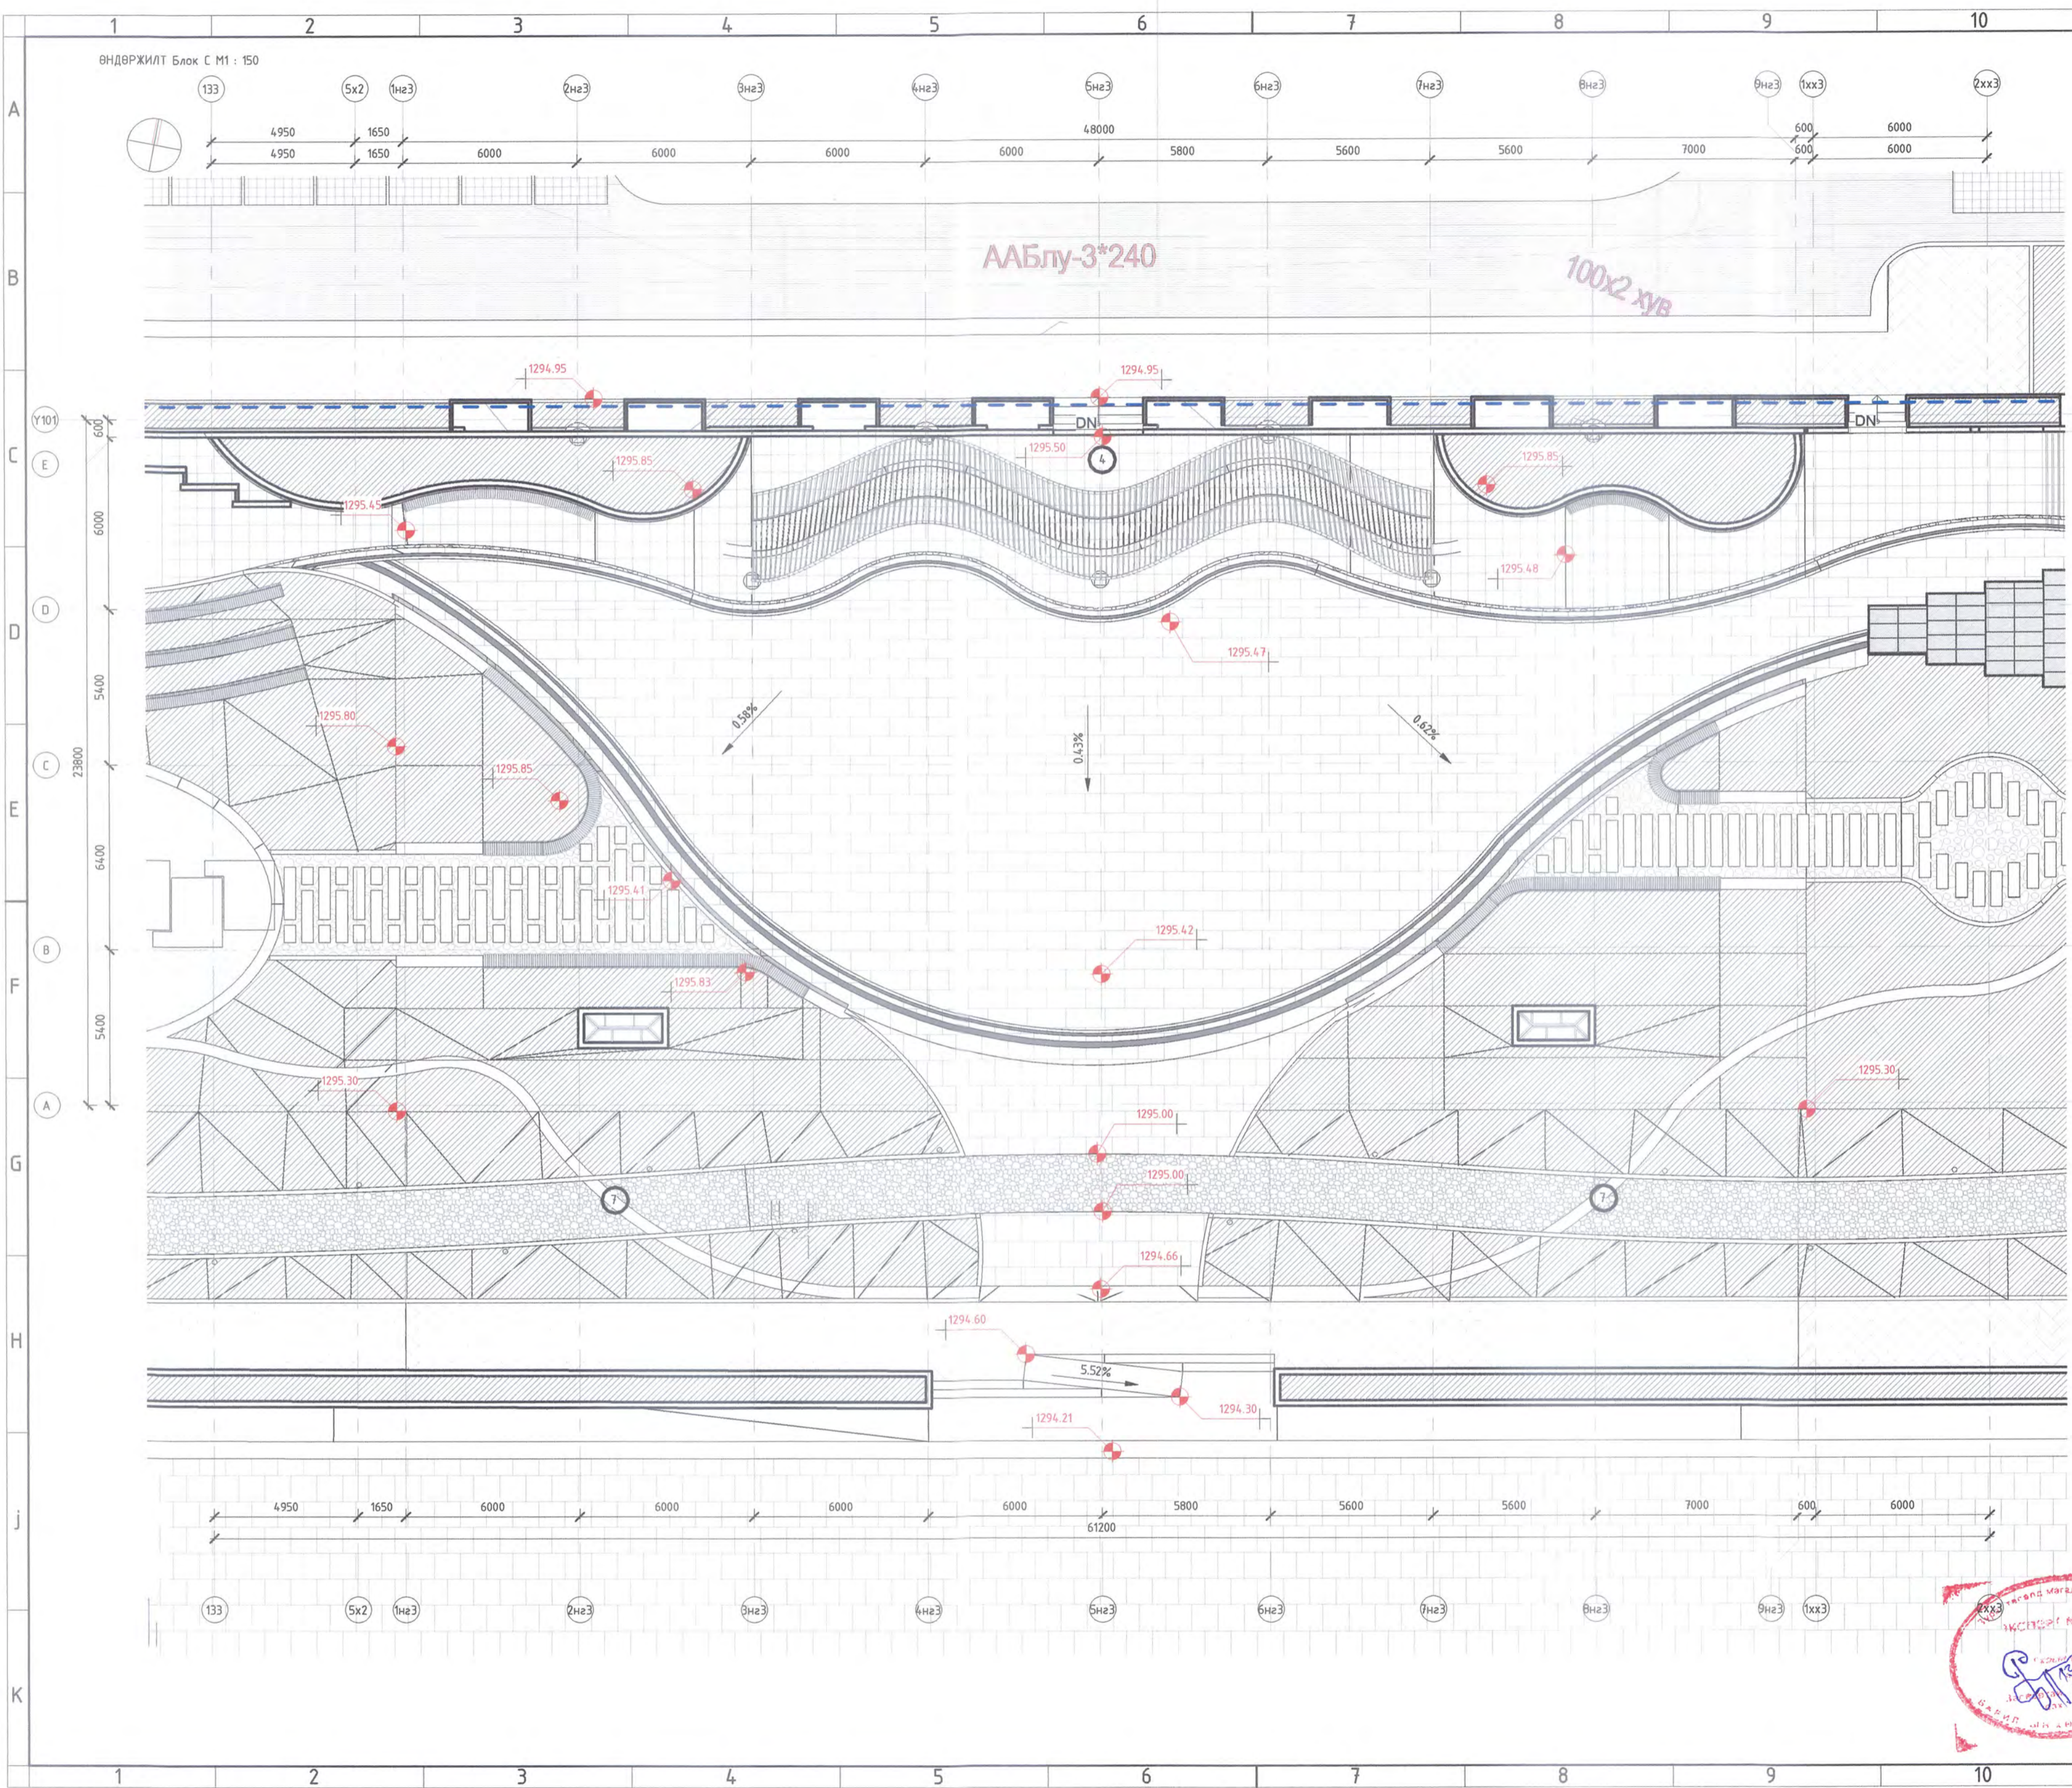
1 2 3 4 5 6 7 8 9 10

A
B
C
D
E
F
G
H
J
K

ӨНДӨРЖИЛТ Блок С М1 : 150

133 5x2 1нг3 2нг3 3нг3 4нг3 5нг3 6нг3 7нг3 8нг3 9нг3 1хх3 2хх3

4950 1650 48000 600 6000
4950 1650 6000 6000 6000 6000 5800 5600 5600 7000 600 6000

ААБлу-3*240

100x2 хув

1294.95
1294.95

Y101
E
D
C
B
A

600
6000
5400
23800
6400
5400

DN
DN

1295.50
4
1295.85
1295.45
1295.85
1295.48
1295.47
1295.80
0.58%
0.43%
0.62%
1295.85
1295.41
1295.42
1295.83
1295.30
1295.30
1295.00
1295.00
7
7
1294.66
1294.60
5.52%
1294.30
1294.21

4950 1650 6000 6000 6000 6000 5800 5600 5600 7000 600 6000
61200

133 5x2 1нг3 2нг3 3нг3 4нг3 5нг3 6нг3 7нг3 8нг3 9нг3 1хх3 2хх3

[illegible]

1 2 3 4 5 6 7 8 9 10